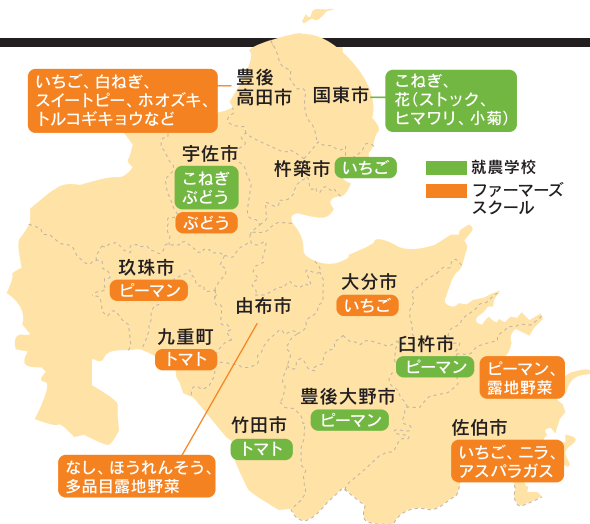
いちご、白ねぎ、スイートピー、ホオズキ、トルコギキョウなど

豊後高田市

国東市

こねぎ、花(ストック、ヒマワリ、小菊)

宇佐市

こねぎ
ぶどう

ぶどう

杵築市

いちご

就農学校

ファーマーズスクール

玖珠市

ピーマン

大分市

いちご

由布市

九重町

トマト

臼杵市

ピーマン

ピーマン、露地野菜

豊後大野市

ピーマン

竹田市

トマト

佐伯市

いちご、ニラ、アスパラガス

なし、ほうれんそう、多品目露地野菜